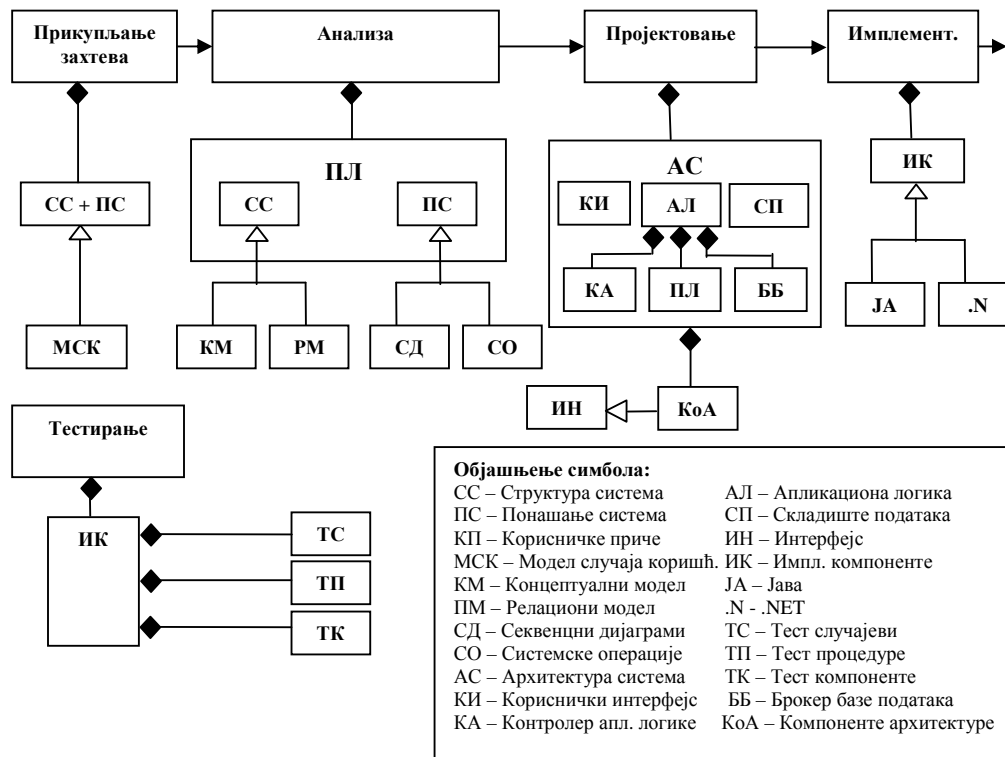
Прикупљање захтева

Анализа

Пројектовање

Имплемент.

СС + ПС

МСК

ПЛ

СС

ПС

КМ

РМ

СД

СО

АС

КИ

АЛ

СП

КА

ПЛ

ББ

ИН

КоА

ИК

ЈА

.N

Тестирање

ИК

ТС

ТП

ТК

Објашњење симбола:
СС – Структура система
ПС – Понашање система
КП – Корисничке приче
МСК – Модел случаја коришћ.
КМ – Концептуални модел
ПМ – Релациони модел
СД – Секвенцни дијаграми
СО – Системске операције
АС – Архитектура система
КИ – Кориснички интерфејс
КА – Контролер апл. логике
АЛ – Апликациона логика
СП – Складиште података
ИН – Интерфејс
ИК – Импл. компоненте
ЈА – Јава
.N - .NET
ТС – Тест случајеви
ТП – Тест процедуре
ТК – Тест компоненте
ББ – Брокер базе података
КоА – Компоненте архитектуре